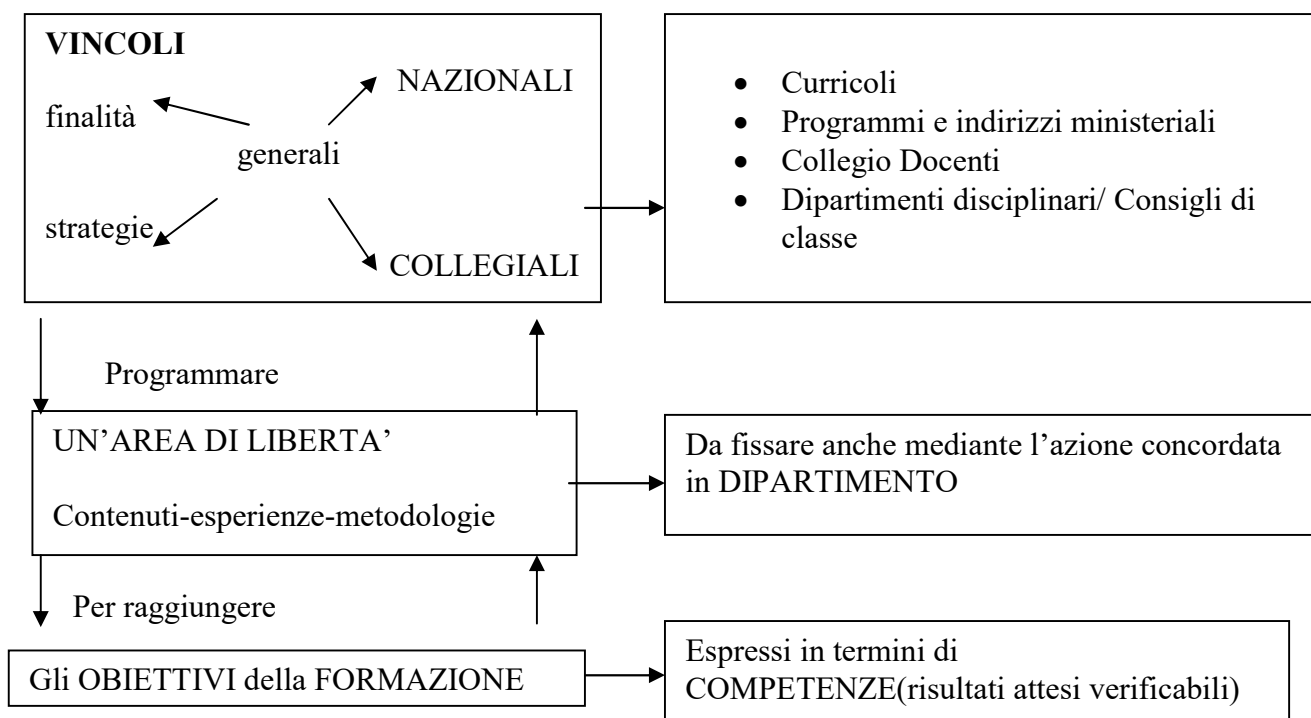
VINCOLI

NAZIONALI

finalità

generali

strategie

COLLEGIALI

- Curricoli
- Programmi e indirizzi ministeriali
- Collegio Docenti
- Dipartimenti disciplinari/ Consigli di classe

Programmare

UN'AREA DI LIBERTA'

Contenuti-esperienze-metodologie

Da fissare anche mediante l'azione concordata in DIPARTIMENTO

Per raggiungere

Gli OBIETTIVI della FORMAZIONE

Espressi in termini di COMPETENZE(risultati attesi verificabili)